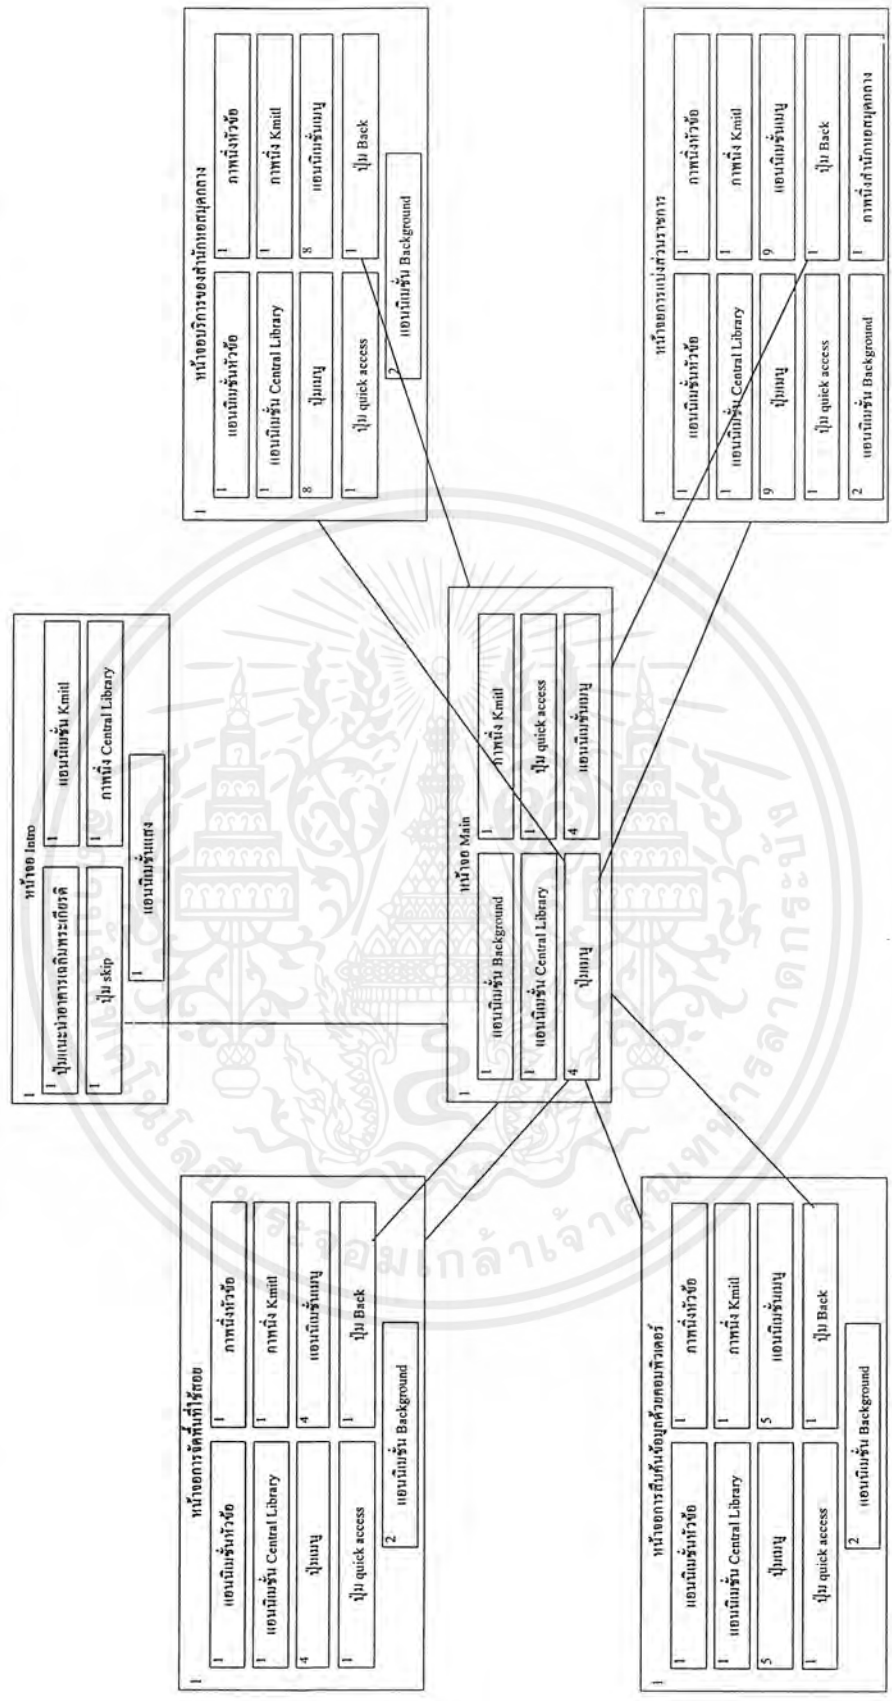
1
หน้าจอ Intro
1 ปุ่มแนะนำอาคารเฉลิมพระเกียรติ
1 แอนนิเมชั่น Kmitl
1 ปุ่ม skip
1 ภาพนิ่ง Central Library
1 แอนนิเมชั่นแสง

1
หน้าจอบริการของสำนักหอสมุดกลาง
1 แอนนิเมชั่นหัวข้อ
1 ภาพนิ่งหัวข้อ
1 แอนนิเมชั่น Central Library
1 ภาพนิ่ง Kmitl
8 ปุ่มเมนู
8 แอนนิเมชั่นเมนู
1 ปุ่ม quick access
1 ปุ่ม Back
2 แอนนิเมชั่น Background

1
หน้าจอ Main
1 แอนนิเมชั่น Background
1 ภาพนิ่ง Kmitl
1 แอนนิเมชั่น Central Library
1 ปุ่ม quick access
4 ปุ่มเมนู
4 แอนนิเมชั่นเมนู

1
หน้าจอการแบ่งส่วนราชการ
1 แอนนิเมชั่นหัวข้อ
1 ภาพนิ่งหัวข้อ
1 แอนนิเมชั่น Central Library
1 ภาพนิ่ง Kmitl
9 ปุ่มเมนู
9 แอนนิเมชั่นเมนู
1 ปุ่ม quick access
1 ปุ่ม Back
2 แอนนิเมชั่น Background
1 ภาพนิ่งสำนักหอสมุดกลาง

1
หน้าจอการจัดหมวดหมู่หนังสือ
1 แอนนิเมชั่นหัวข้อ
1 ภาพนิ่งหัวข้อ
1 แอนนิเมชั่น Central Library
1 ภาพนิ่ง Kmitl
4 ปุ่มเมนู
4 แอนนิเมชั่นเมนู
1 ปุ่ม quick access
1 ปุ่ม Back
2 แอนนิเมชั่น Background

1
หน้าจอการสืบค้นข้อมูลด้วยคอมพิวเตอร์
1 แอนนิเมชั่นหัวข้อ
1 ภาพนิ่งหัวข้อ
1 แอนนิเมชั่น Central Library
1 ภาพนิ่ง Kmitl
5 ปุ่มเมนู
5 แอนนิเมชั่นเมนู
1 ปุ่ม quick access
1 ปุ่ม Back
2 แอนนิเมชั่น Background